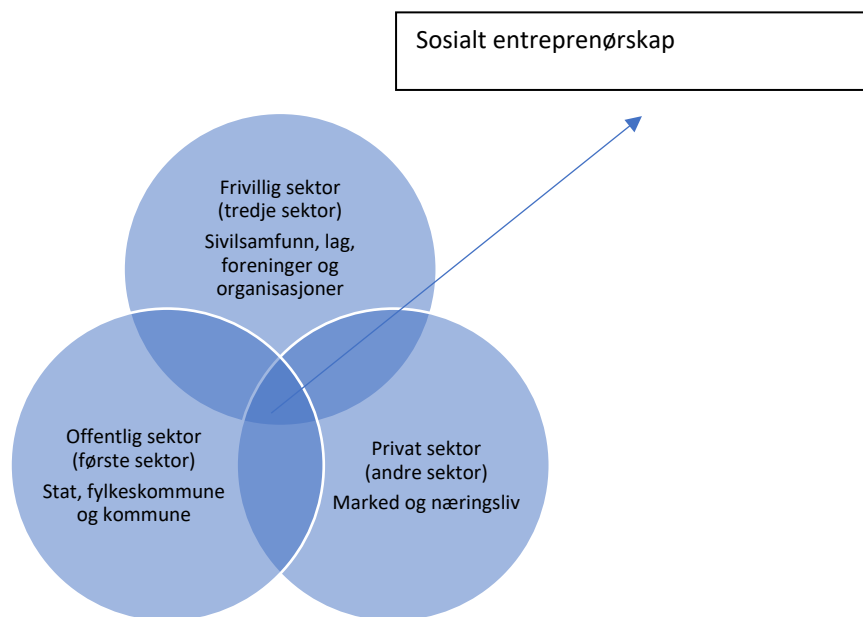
Sosialt entreprenørskap

Frivillig sektor
(tredje sektor)
Sivilsamfunn, lag, foreninger og organisasjoner

Offentlig sektor
(første sektor)
Stat, fylkeskommune og kommune

Privat sektor
(andre sektor)
Marked og næringsliv